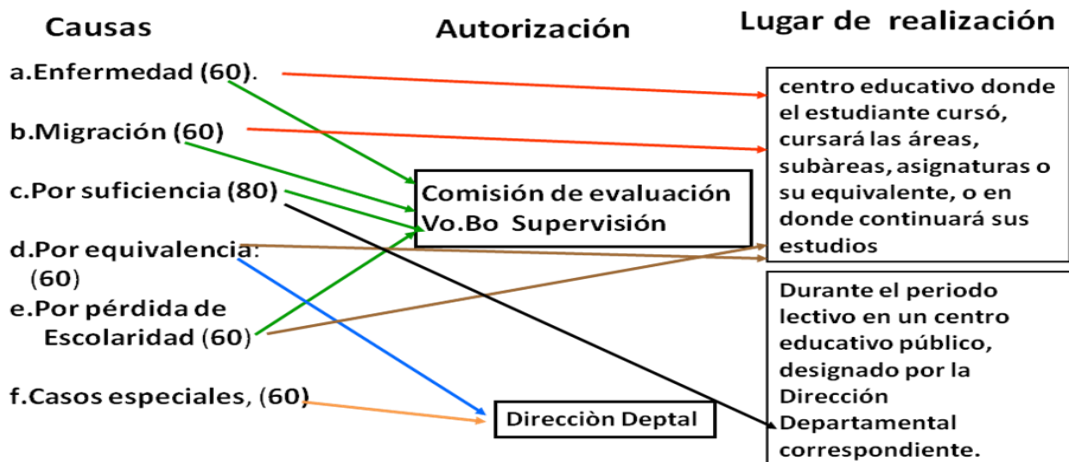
Causas

a.Enfermedad (60).

b.Migración (60)

c.Por suficiencia (80)

d.Por equivalencia: (60)

e.Por pérdida de Escolaridad (60)

f.Casos especiales, (60)

Autorización

Comisión de evaluación
Vo.Bo Supervisión

Direcciòn Deptal

Lugar de realización

centro educativo donde el estudiante cursó, cursará las áreas, subàreas, asignaturas o su equivalente, o en donde continuará sus estudios

Durante el periodo lectivo en un centro educativo público, designado por la Dirección Departamental correspondiente.